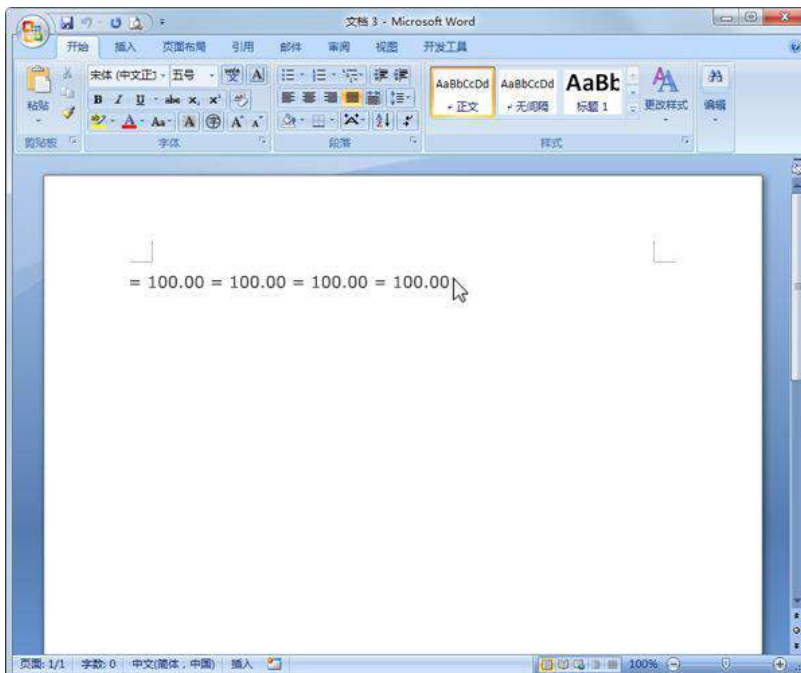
文档 3 - Microsoft Word

开始 插入 页面布局 引用 邮件 审阅 视图 开发工具

粘贴
宋体 (中文正) 五号
B I U abe $x_2$ $x^2$
A Aa A A
剪贴板 字体 段落
AaBbCcDd 正文
AaBbCcDd 无间隔
AaBb 标题 1
更改样式
编辑
样式

= 100.00 = 100.00 = 100.00 = 100.00

页面: 1/1 字数: 0 中文(简体，中国) 插入 100%